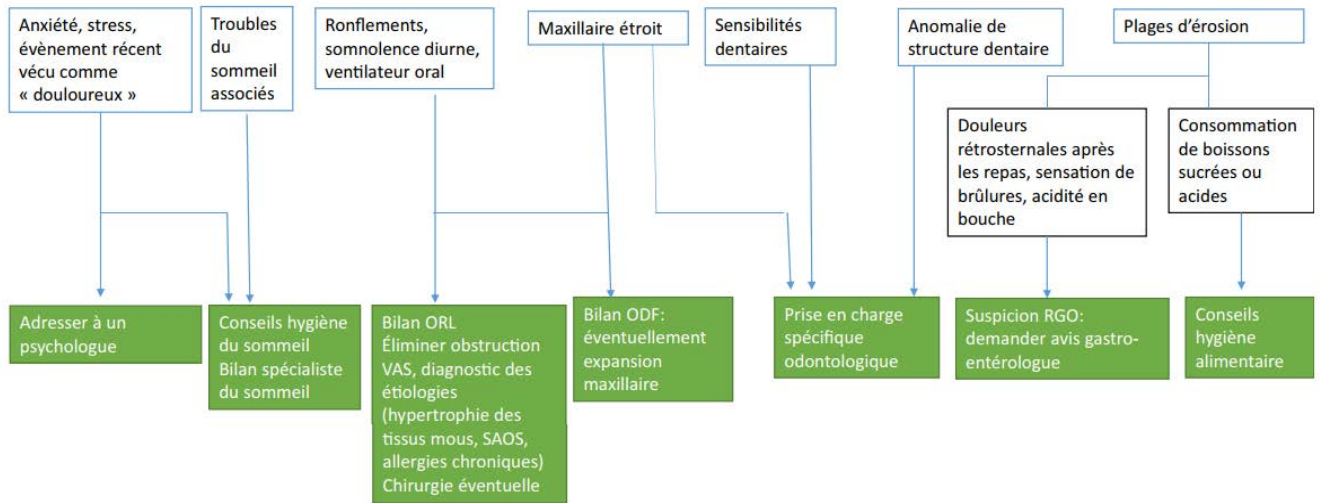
Anxiété, stress, évènement récent vécu comme « douloureux »

Troubles du sommeil associés

Ronflements, somnolence diurne, ventilateur oral

Maxillaire étroit

Sensibilités dentaires

Anomalie de structure dentaire

Plages d'érosion

Douleurs rétrosternales après les repas, sensation de brûlures, acidité en bouche

Consommation de boissons sucrées ou acides

Adresser à un psychologue

Conseils hygiène du sommeil
Bilan spécialiste du sommeil

Bilan ORL
Éliminer obstruction VAS, diagnostic des étiologies (hypertrophie des tissus mous, SAOS, allergies chroniques)
Chirurgie éventuelle

Bilan ODF: éventuellement expansion maxillaire

Prise en charge spécifique odontologique

Suspicion RGO: demander avis gastroentérologue

Conseils hygiène alimentaire